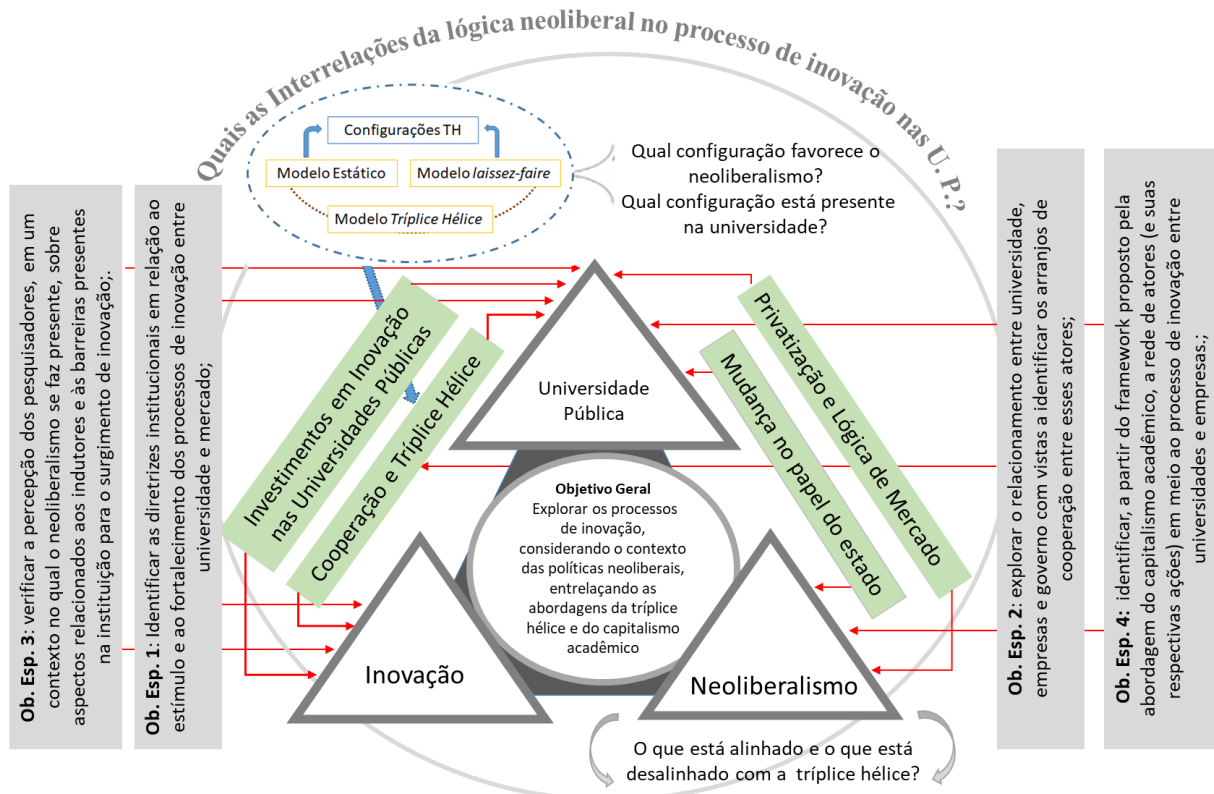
Quais as Interrelações da lógica neoliberal no processo de inovação nas U. P.?

Configurações TH

Modelo Estático

Modelo *laissez-faire*

Modelo *Tríplice Hélice*

Qual configuração favorece o neoliberalismo?
Qual configuração está presente na universidade?

**Ob. Esp. 3**: verificar a percepção dos pesquisadores, em um contexto no qual o neoliberalismo se faz presente, sobre aspectos relacionados aos indutores e às barreiras presentes na instituição para o surgimento de inovação;.

**Ob. Esp. 1**: Identificar as diretrizes institucionais em relação ao estímulo e ao fortalecimento dos processos de inovação entre universidade e mercado;

Investimentos em Inovação nas Universidades Públicas

Cooperação e Tríplice Hélice

Universidade Pública

Privatização e Lógica de Mercado

Mudança no papel do estado

**Objetivo Geral**
Explorar os processos de inovação, considerando o contexto das políticas neoliberais, entrelaçando as abordagens da tríplice hélice e do capitalismo acadêmico

Inovação

Neoliberalismo

**Ob. Esp. 2**: explorar o relacionamento entre universidade, empresas e governo com vistas a identificar os arranjos de cooperação entre esses atores;

**Ob. Esp. 4**: identificar, a partir do framework proposto pela abordagem do capitalismo acadêmico, a rede de atores (e suas respectivas ações) em meio ao processo de inovação entre universidades e empresas.;

O que está alinhado e o que está desalinhado com a tríplice hélice?